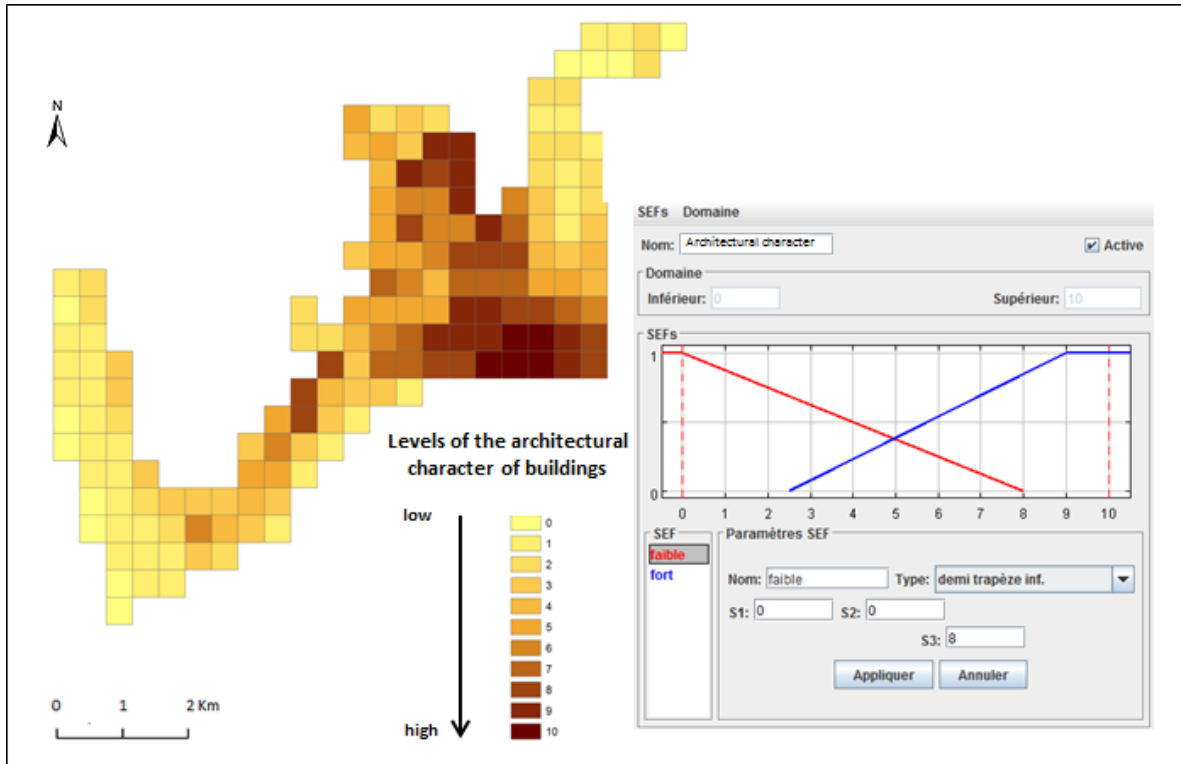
N

Levels of the architectural character of buildings

low

high

0
1
2
3
4
5
6
7
8
9
10

0 1 2 Km

SEFs Domaine

Nom: Architectural character

Active

Domaine

Inférieur: 0

Supérieur: 10

SEFs

1

0

0 1 2 3 4 5 6 7 8 9 10

SEF

faible

fort

Paramètres SEF

Nom: faible

Type: demi trapèze inf.

S1: 0

S2: 0

S3: 8

Appliquer

Annuler